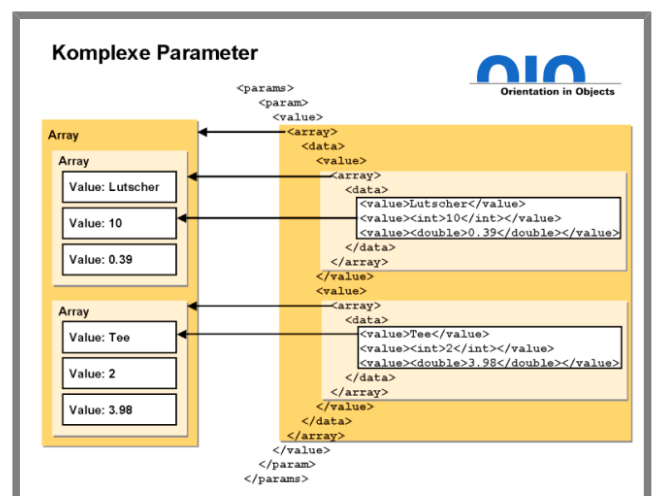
Komplexe Parameter

OIO
Orientation in Objects

Array
Array
Value: Lutscher
Value: 10
Value: 0.39
Array
Value: Tee
Value: 2
Value: 3.98

<params>
<param>
<value>
<array>
<data>
<value>
<array>
<data>
<value>Lutscher</value>
<value><int>10</int></value>
<value><double>0.39</double></value>
</data>
</array>
</value>
<value>
<array>
<data>
<value>Tee</value>
<value><int>2</int></value>
<value><double>3.98</double></value>
</data>
</array>
</value>
</data>
</array>
</value>
</param>
</params>